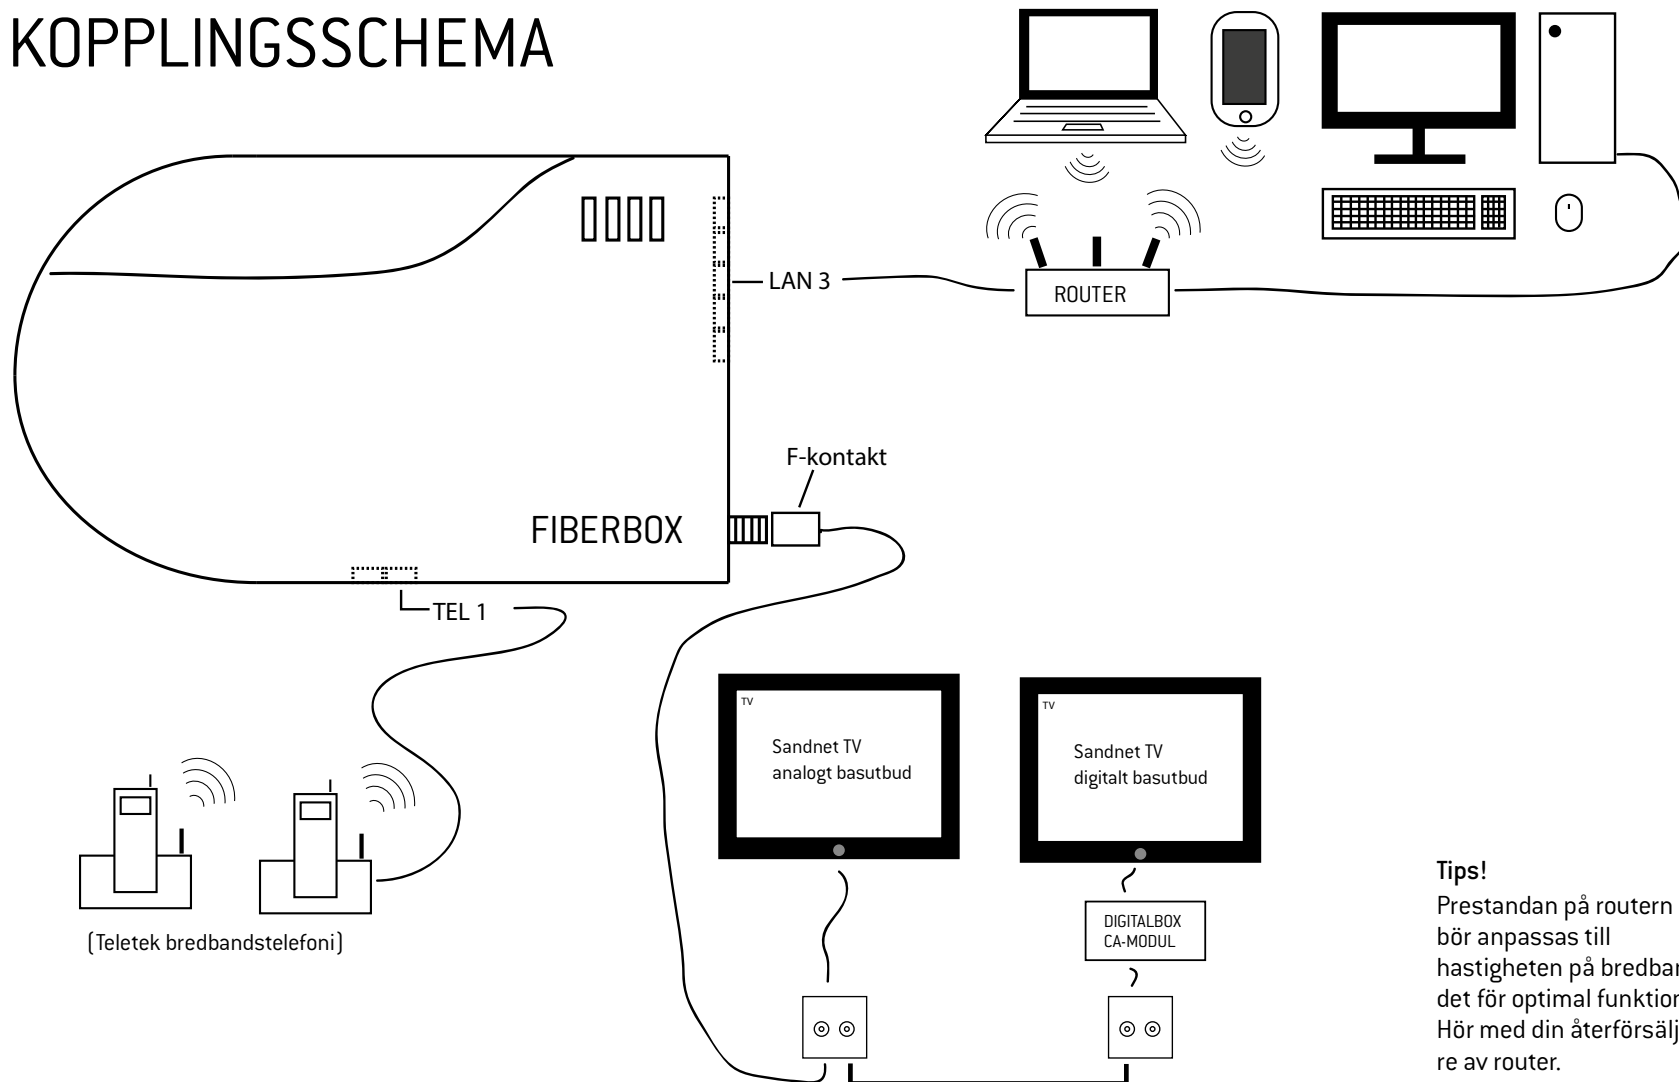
KOPPLINGSSCHEMA

LAN 3

ROUTER

F-kontakt

FIBERBOX

TEL 1

(Teletek bredbandstelefoni)

TV

Sandnet TV analogt basutbud

TV

Sandnet TV digitalt basutbud

DIGITALBOX CA-MODUL

Tips!
Prestandan på routern bör anpassas till hastigheten på bredban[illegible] det för optimal funktion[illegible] Hör med din återförsälj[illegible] re av router.